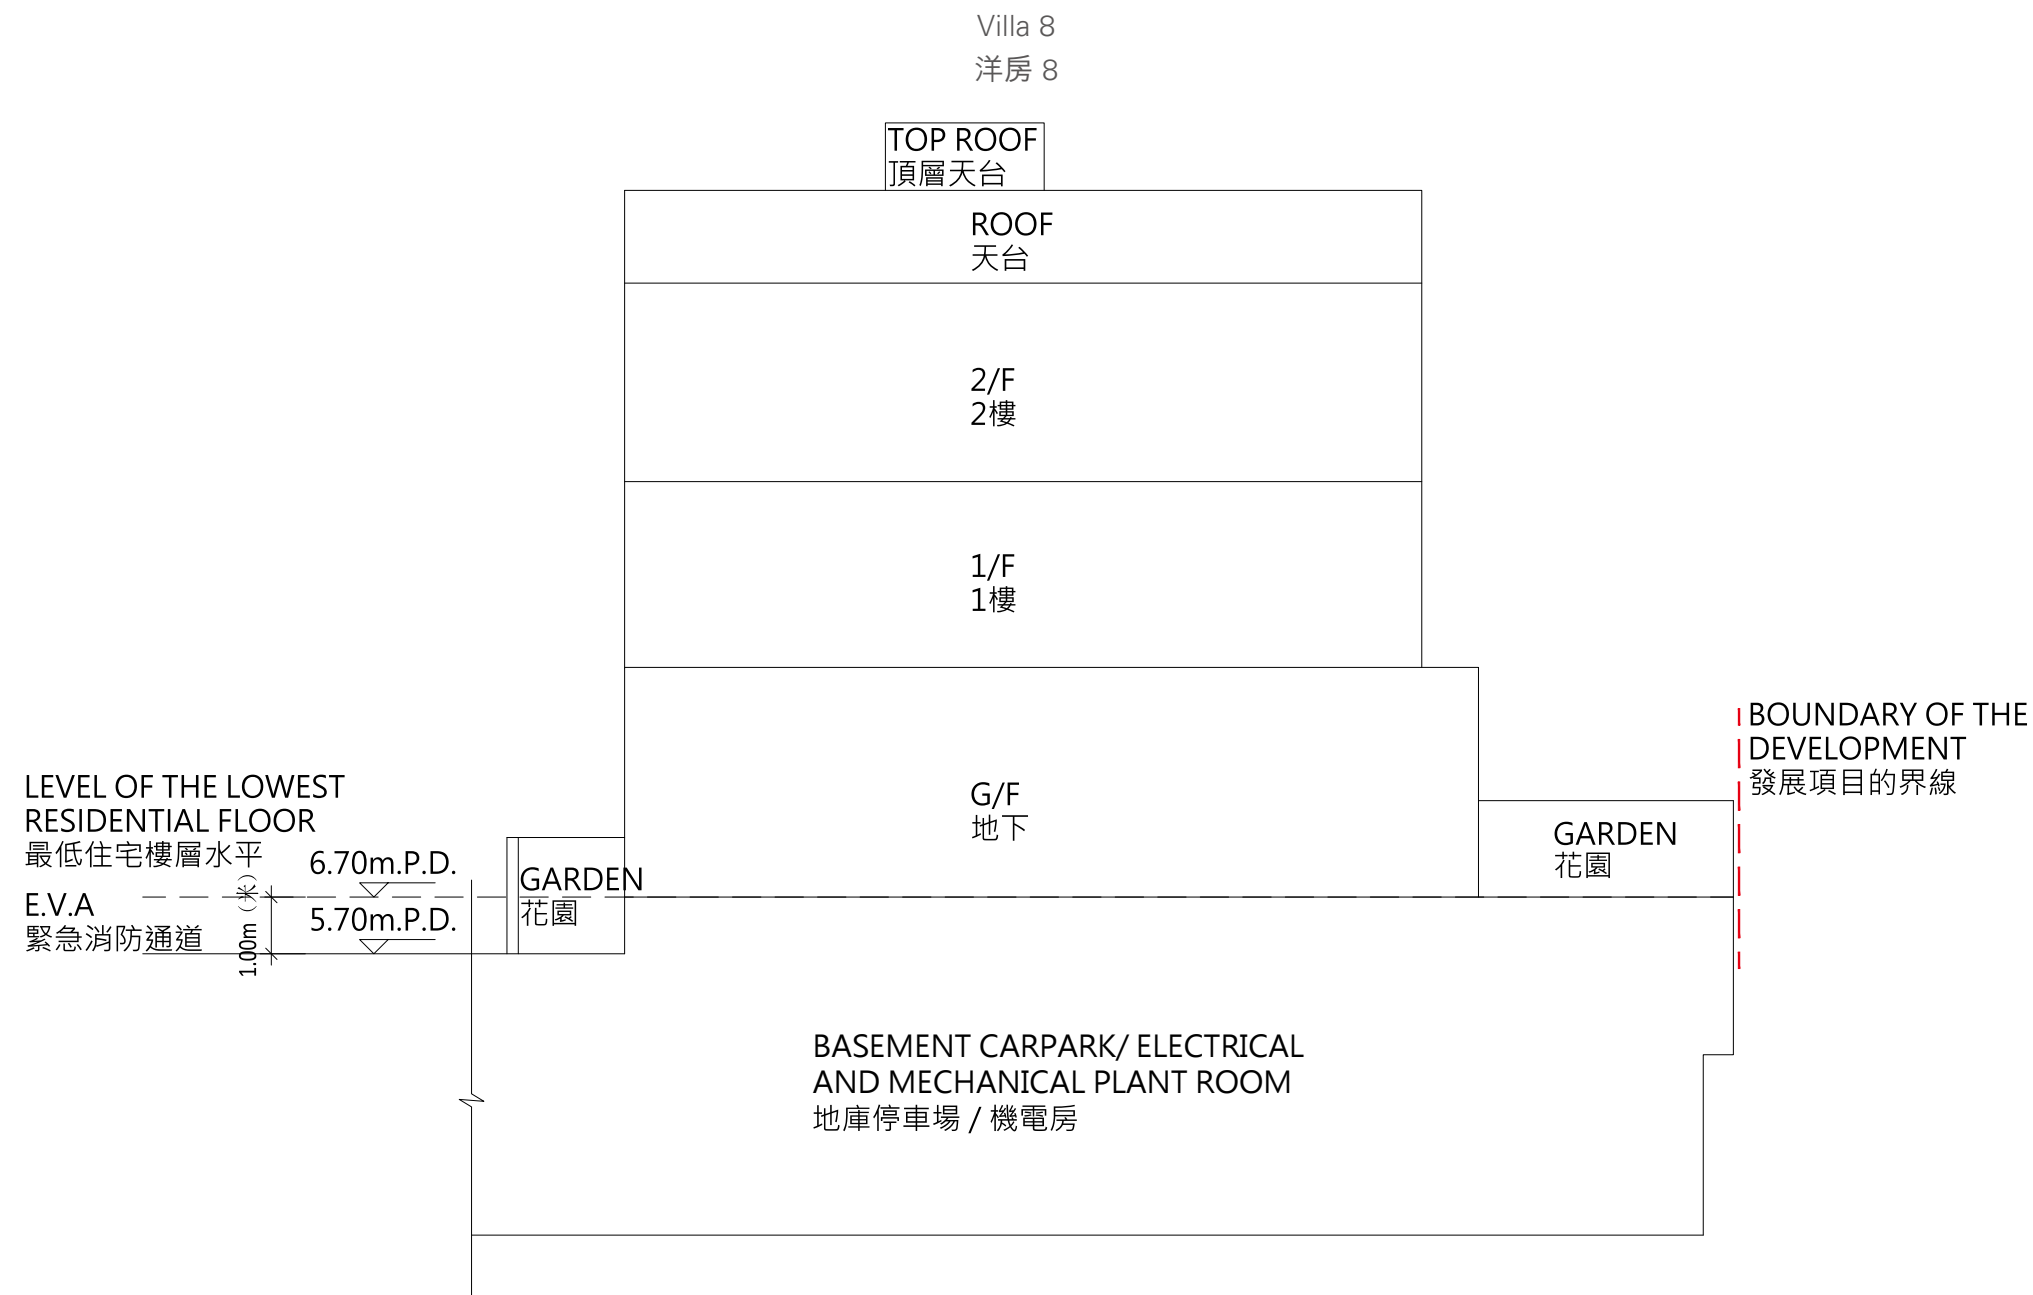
Villa 8
洋房 8

TOP ROOF
頂層天台

ROOF
天台

2/F
2樓

1/F
1樓

G/F
地下

BOUNDARY OF THE DEVELOPMENT
發展項目的界線

LEVEL OF THE LOWEST RESIDENTIAL FLOOR
最低住宅樓層水平

6.70m.P.D.

E.V.A
緊急消防通道

(米)

5.70m.P.D.

1.00m

GARDEN
花園

GARDEN
花園

BASEMENT CARPARK/ ELECTRICAL AND MECHANICAL PLANT ROOM
地庫停車場 / 機電房